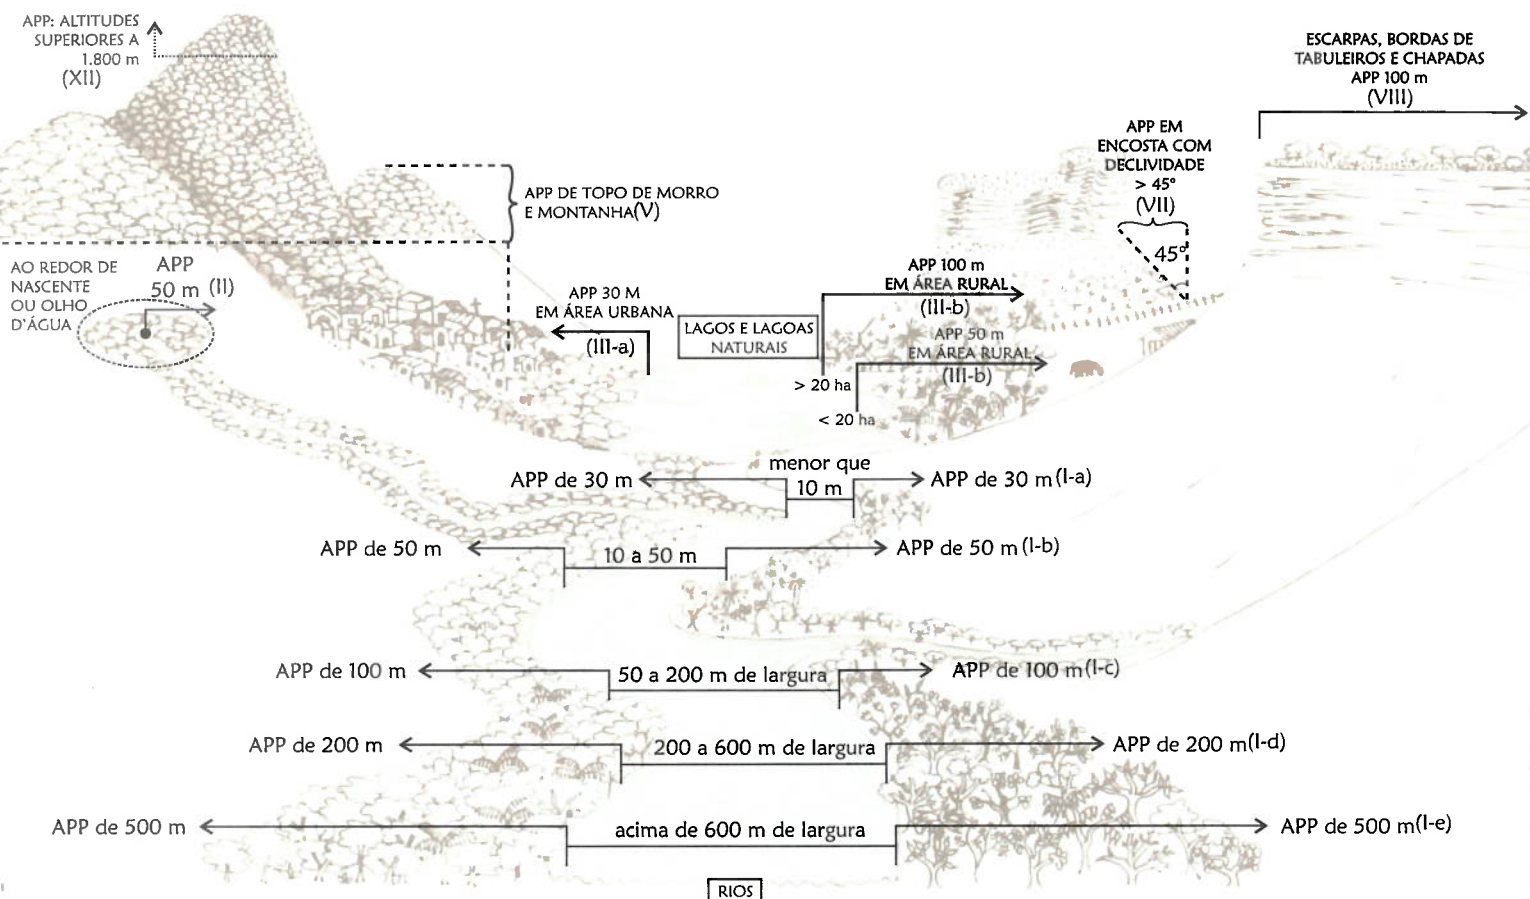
APP: ALTITUDES SUPERIORES A 1.800 m
(XII)

ESCARPAS, BORDAS DE TABULEIROS E CHAPADAS
APP 100 m
(VIII)

APP EM ENCOSTA COM DECLIVIDADE
> 45°
(VII)
45°

APP DE TOPO DE MORRO E MONTANHA(V)

AO REDOR DE NASCENTE OU OLHO D'ÁGUA
APP
50 m (II)

APP 30 M
EM ÁREA URBANA
(III-a)

LAGOS E LAGOAS NATURAIS

APP 100 m
EM ÁREA RURAL
(III-b)

APP 50 m
EM ÁREA RURAL
(III-b)

> 20 ha
< 20 ha

APP de 30 m
menor que 10 m
APP de 30 m(I-a)

APP de 50 m
10 a 50 m
APP de 50 m(I-b)

APP de 100 m
50 a 200 m de largura
APP de 100 m(I-c)

APP de 200 m
200 a 600 m de largura
APP de 200 m(I-d)

APP de 500 m
acima de 600 m de largura
APP de 500 m(I-e)

RIOS